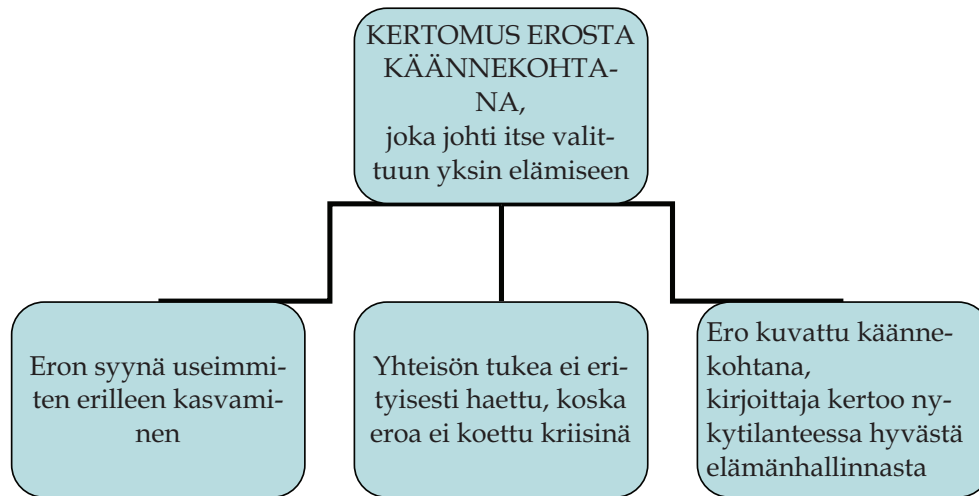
KERTOMUS EROSTA KÄÄNNEKOHTANA, joka johti itse valittuun yksin elämiseen

Eron syynä useimmiten erilleen kasvaminen

Yhteisön tukea ei erityisesti haettu, koska eroa ei koettu kriisinä

Ero kuvattu käännekohtana, kirjoittaja kertoo nykytilanteessa hyvästä elämänhallinnasta